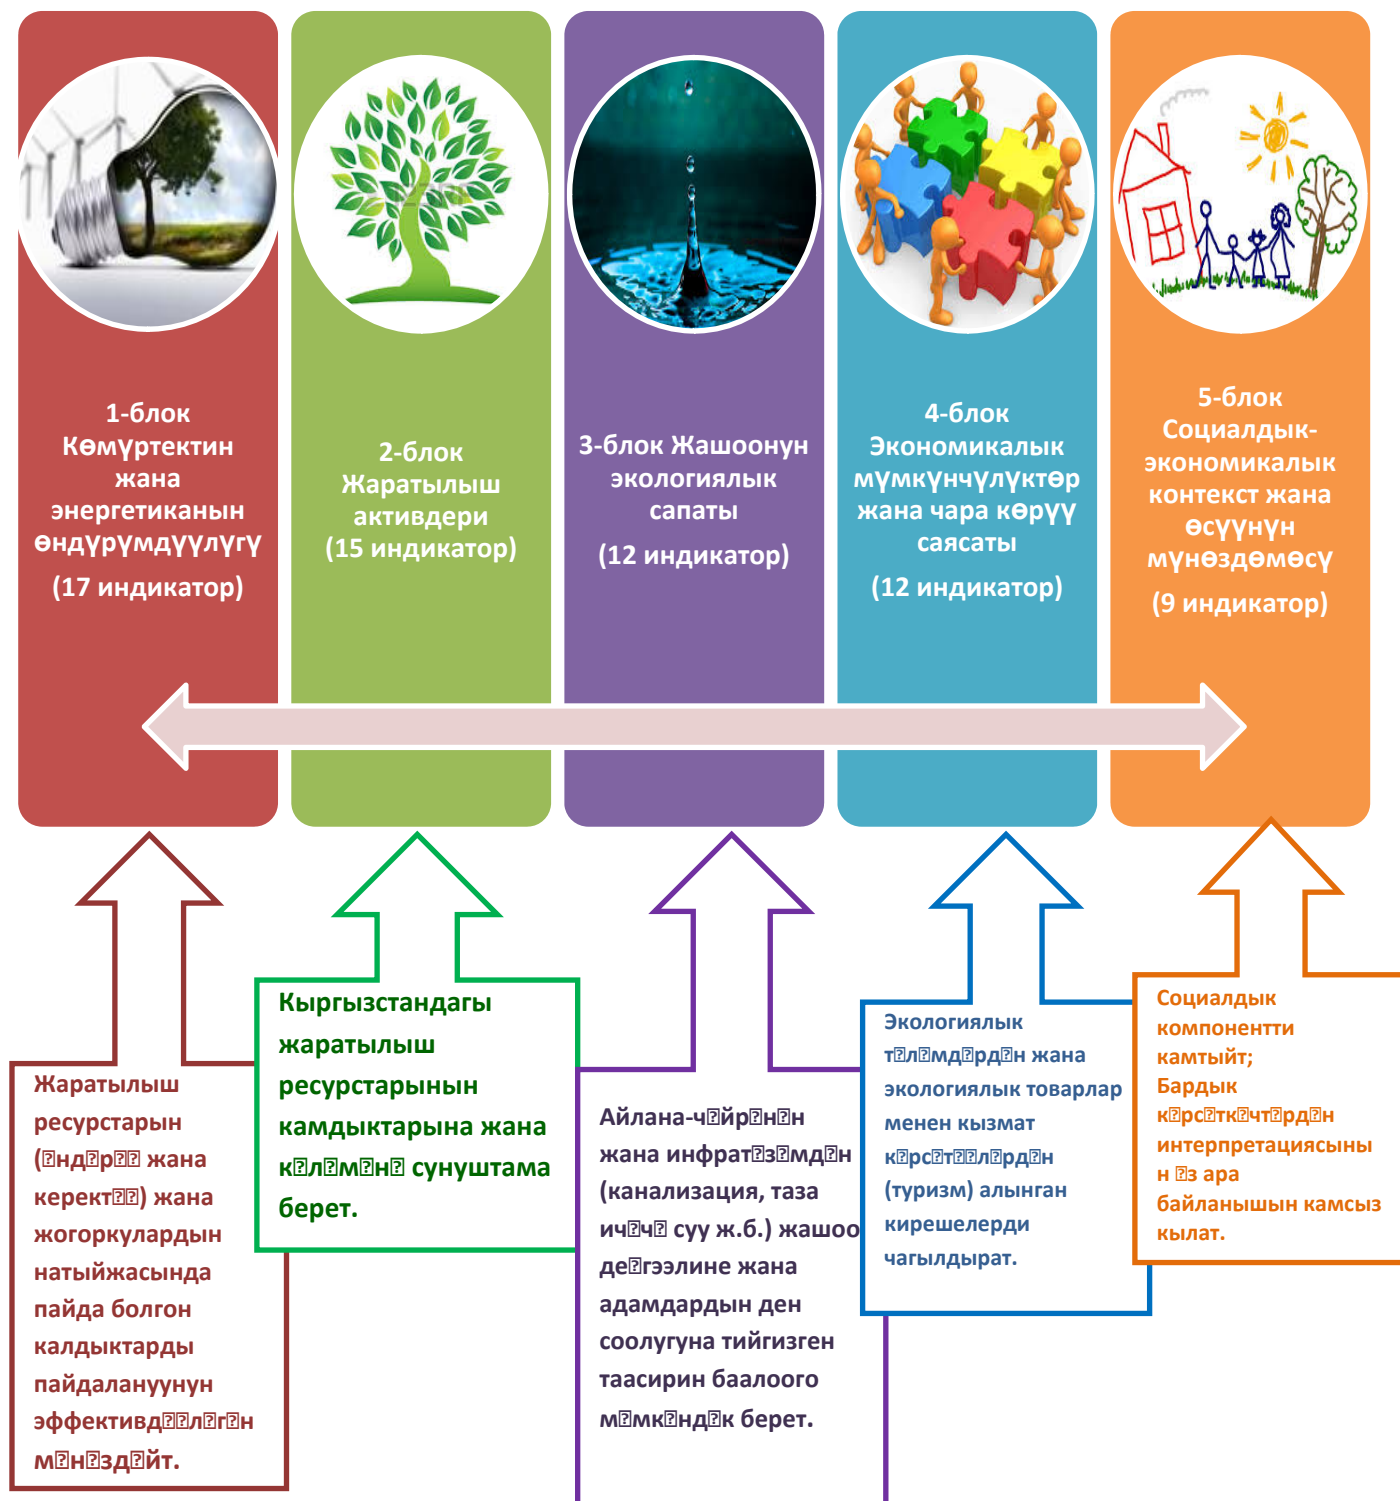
1-блок Көмүртектин жана энергетиканын өндүрүмдүүлүгү (17 индикатор)

2-блок Жаратылыш активдери (15 индикатор)

3-блок Жашоонун экологиялык сапаты (12 индикатор)

4-блок Экономикалык мүмкүнчүлүктөр жана чара көрүү саясаты (12 индикатор)

5-блок Социалдык-экономикалык контекст жана өсүүнүн мүнөздөмөсү (9 индикатор)

Жаратылыш ресурстарын (өндүрүү жана керектөө) жана жогоркулардын натыйжасында пайда болгон калдыктарды пайдалануунун эффективдүүлүгүн мүнөздөйт.

Кыргызстандагы жаратылыш ресурстарынын камдыктарына жана көлөмүнө сунуштама берет.

Айлана-чөйрөнүн жана инфратүзүмдүн (канализация, таза ичүү суу ж.б.) жашоо деңгээлине жана адамдардын ден соолугуна тийгизген таасирин баалоого мүмкүндүк берет.

Экологиялык түзүмдөрдүн жана экологиялык товарлар менен кызмат көрсөтүүлөрдүн (туризм) алынган кирешелерди чагылдырат.

Социалдык компонентти камтыйт; Бардык көрсөткүчтөрдүн интерпретациясынын өз ара байланышын камсыз кылат.